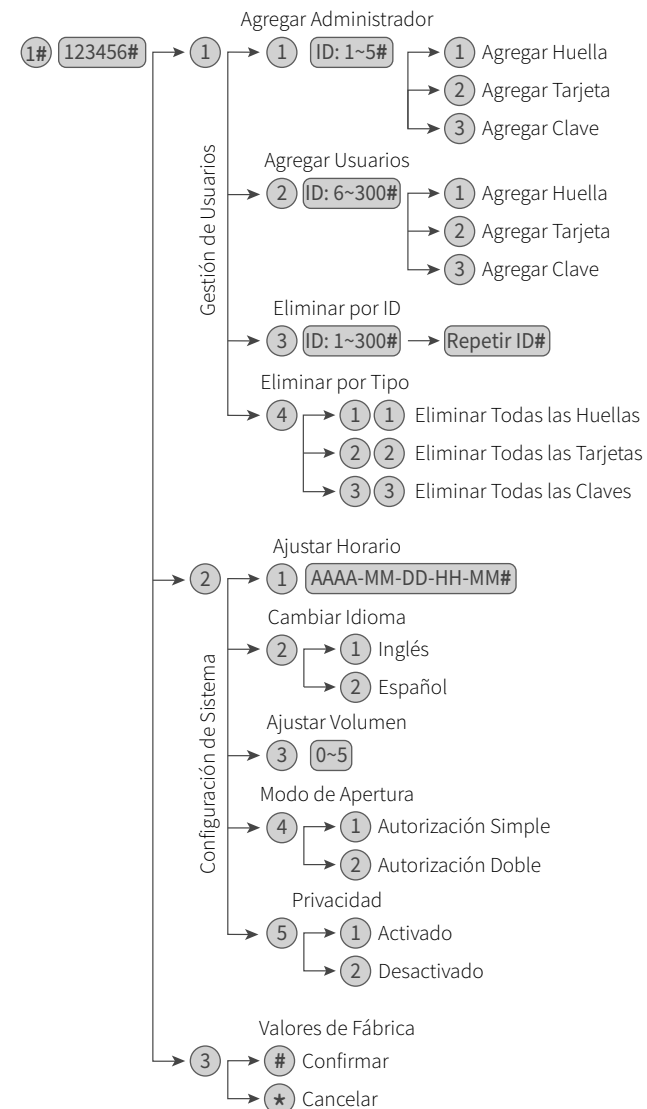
1# 123456# 1

Gestión de Usuarios

Agregar Administrador
1 ID: 1~5#
1 Agregar Huella
2 Agregar Tarjeta
3 Agregar Clave

Agregar Usuarios
2 ID: 6~300#
1 Agregar Huella
2 Agregar Tarjeta
3 Agregar Clave

Eliminar por ID
3 ID: 1~300# Repetir ID#

Eliminar por Tipo
4
1 1 Eliminar Todas las Huellas
2 2 Eliminar Todas las Tarjetas
3 3 Eliminar Todas las Claves

2

Configuración de Sistema

Ajustar Horario
1 AAAA-MM-DD-HH-MM#

Cambiar Idioma
2
1 Inglés
2 Español

Ajustar Volumen
3 0~5

Modo de Apertura
4
1 Autorización Simple
2 Autorización Doble

Privacidad
5
1 Activado
2 Desactivado

Valores de Fábrica
3
# Confirmar
* Cancelar